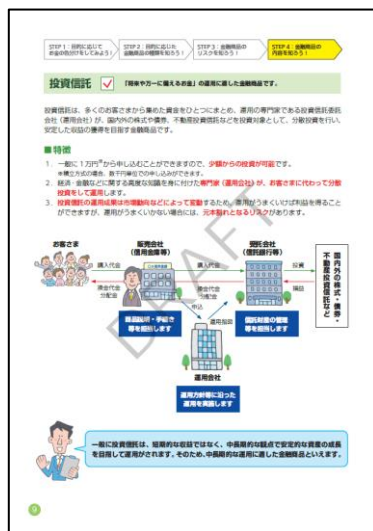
STEP 1 目的に応じてお金の色分けをしてみよう! STEP 2 目的に応じた金融商品の種類を知ろう! STEP 3 金融商品のリスクを知ろう! STEP 4 金融商品の内容を知ろう!

投資信託 「将来や万一に備えるお金」の運用に適した金融商品です。

投資信託は、多くのお客さまから集めた資金をひとつにまとめ、運用の専門家である投資信託委託会社（運用会社）が、国内外の株式や債券、不動産投資信託などを投資対象として、分散投資を行い、安定した収益の獲得を目指す金融商品です。

特徴

1. 一般に1万円※から申し込むことができますので、少額からの投資が可能です。
※積立方式の場合、数千円単位での申し込みが可能です。
2. 経済・金融などに関する高度な知識を身に付けた専門家（運用会社）が、お客さまに代わって分散投資をして運用します。
3. 投資信託の運用成果は市場動向などによって変動するため、運用がうまくいけば利益を得ることができますが、運用がうまくいかない場合には、元本割れとなるリスクがあります。

お客さま
販売会社（信用金庫等）
受託会社（信託銀行等）
国内外の株式・債券・不動産投資信託など
購入代金
換金代金
分配金
購入代金
換金代金
分配金
投資
損益
申込
運用指図
募集説明・手続き等を担当します
信託財産の管理等を担当します
運用会社
運用方針等に沿った運用を実施します

一般に投資信託は、短期的な収益ではなく、中長期的な観点で安定的な資産の成長を目指して運用がされます。そのため、中長期的な運用に適した金融商品といえます。

DRAFT

9